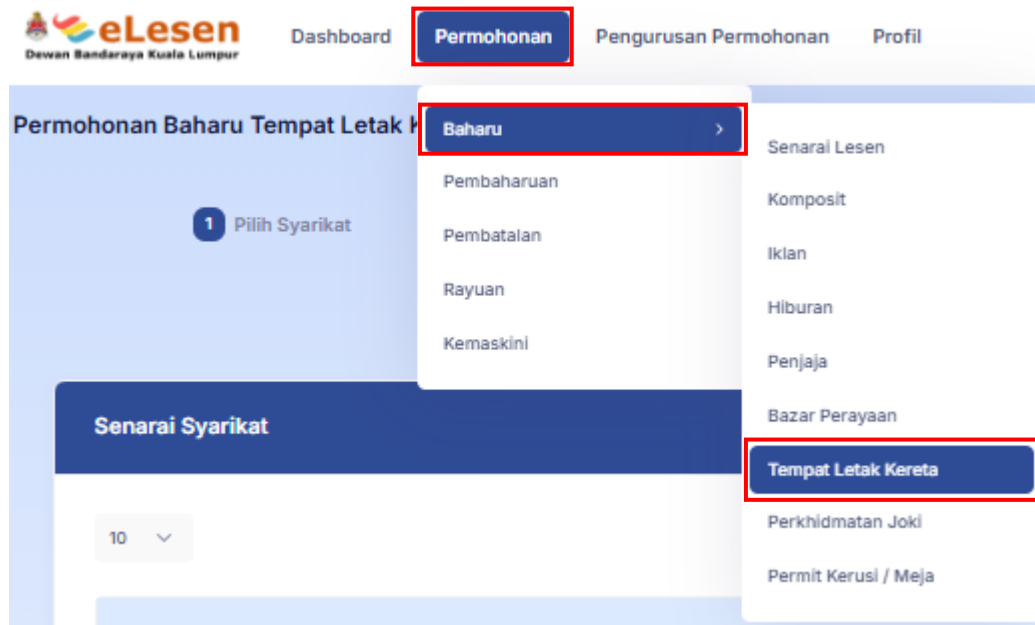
eLesen
Dewan Bandaraya Kuala Lumpur

Dashboard
Permohonan
Pengurusan Permohonan
Profil

Permohonan Baharu Tempat Letak K

Baharu
Pembaharuan
Pembatalan
Rayuan
Kemaskini

Senarai Lesen
Komposit
Iklan
Hiburan
Penjaja
Bazar Perayaan
Tempat Letak Kereta
Perkhidmatan Joki
Permit Kerusi / Meja

1 Pilih Syarikat

Senarai Syarikat

10